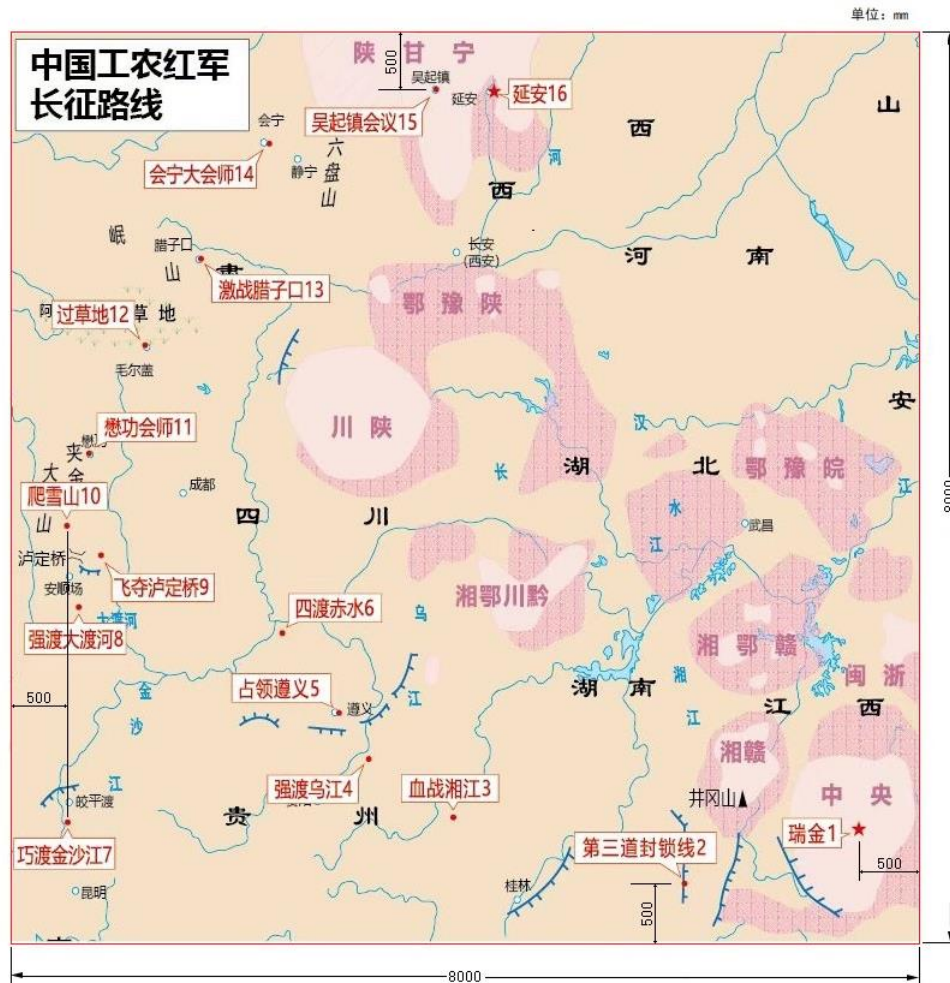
单位：mm

中国工农红军
长征路线

陕甘宁
500
吴起镇
延安
延安16
吴起镇会议15
会宁
会宁大会师14
静宁
六盘山
山
西
西
河
岷山
腊子口
激战腊子口13
长安（西安）
河
南
过草地12
草地
阿
毛尔盖
鄂豫陕
懋功会师11
懋功
夹金山
大
川陕
安
爬雪山10
成都
湖
北
鄂豫皖
长
汉
水
武昌
四
川
江
江
泸定桥
飞夺泸定桥9
安顺场
湘鄂川黔
乌
强渡大渡河8
大渡河
四渡赤水6
湘鄂赣
闽浙
湖
南
金
占领遵义5
遵义
江
江
西
500
沙
湘
江
湘赣
强渡乌江4
血战湘江3
中
央
井冈山
江
皎平渡
贵
州
瑞金1
巧渡金沙江7
第三道封锁线2
500
桂林
500
昆明
8000
8000